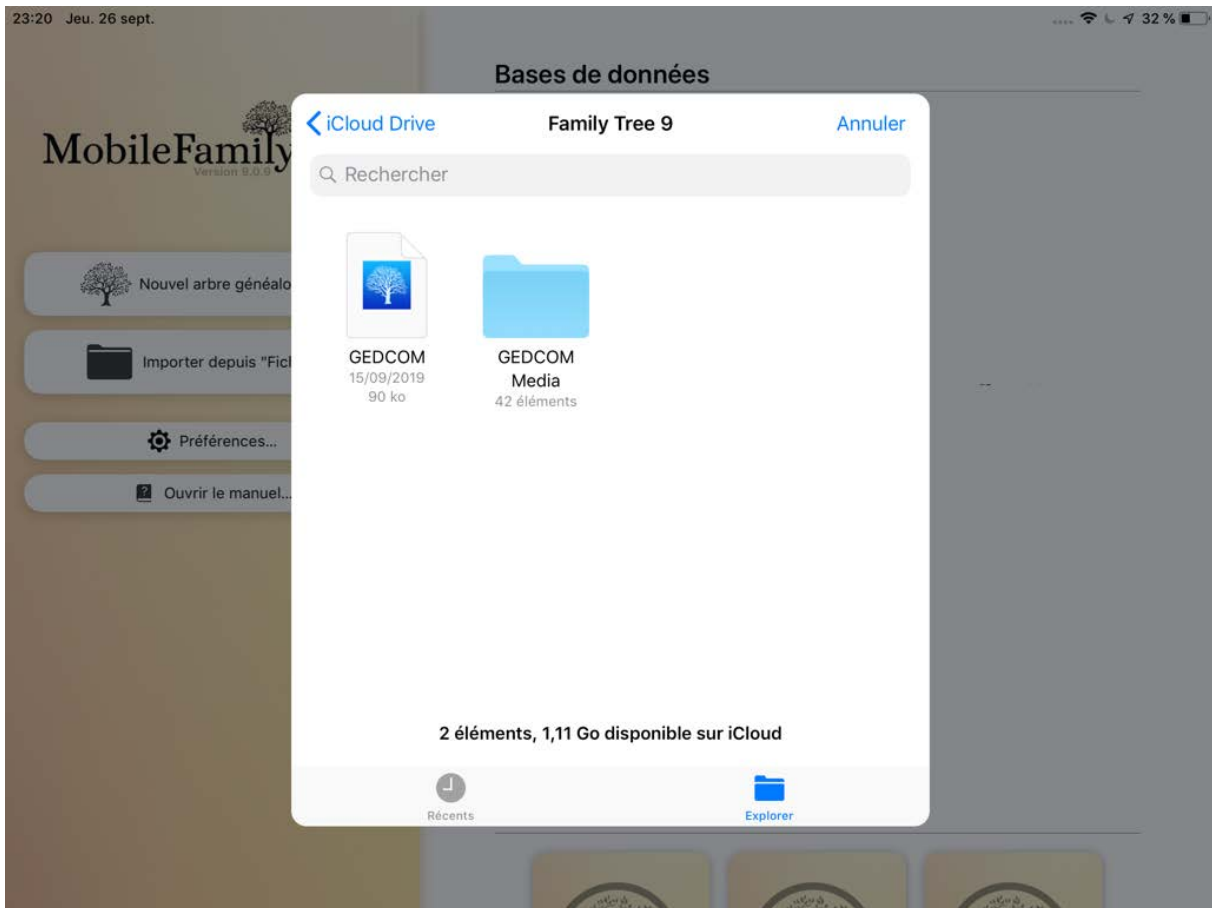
23:20 Jeu. 26 sept.

32 %

Bases de données

MobileFamily

Version 9.0.9

Nouvel arbre généalo

Importer depuis "Fich

Préférences...

Ouvrir le manuel...

iCloud Drive

Family Tree 9

Annuler

Rechercher

GEDCOM
15/09/2019
90 ko

GEDCOM Media
42 éléments

2 éléments, 1,11 Go disponible sur iCloud

Récents

Explorer